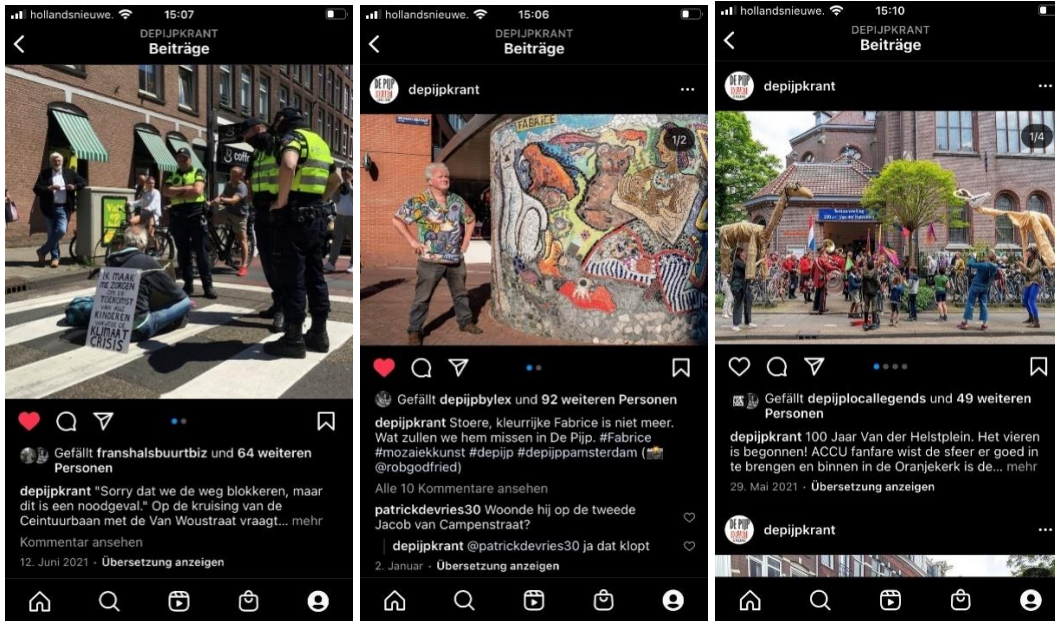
hollandsnieuwe. 15:07

DEPIJPKRANT
Beiträge

coffee

IK MAAK ME ZORGEN OM DE TOEKOMST VAN MIJN KINDEREN VANWEGE DE KLIMAAT CRISIS

Gefällt franshalsbuurtbiz und 64 weiteren Personen

depijpkrant "Sorry dat we de weg blokkeren, maar dit is een noodgeval." Op de kruising van de Ceintuurbaan met de Van Woustraat vraagt... mehr

Kommentar ansehen

12. Juni 2021 · Übersetzung anzeigen

hollandsnieuwe. 15:06

DEPIJPKRANT
Beiträge

depijpkrant

FABRICE

1/2

Gefällt depijpbylex und 92 weiteren Personen

depijpkrant Stoere, kleurrijke Fabrice is niet meer. Wat zullen we hem missen in De Pijp. #Fabrice #mozaiekkunst #depijp #depijpamsterdam (📷 @robgodfried)

Alle 10 Kommentare ansehen

patrickdevries30 Woonde hij op de tweede Jacob van Campenstraat?

depijpkrant @patrickdevries30 ja dat klopt

2. Januar · Übersetzung anzeigen

hollandsnieuwe. 15:10

DEPIJPKRANT
Beiträge

depijpkrant

1/4

Gefällt depijplocallegends und 49 weiteren Personen

depijpkrant 100 Jaar Van der Helstplein. Het vieren is begonnen! ACCU fanfare wist de sfeer er goed in te brengen en binnen in de Oranjekerk is de... mehr

29. Mai 2021 · Übersetzung anzeigen

depijpkrant